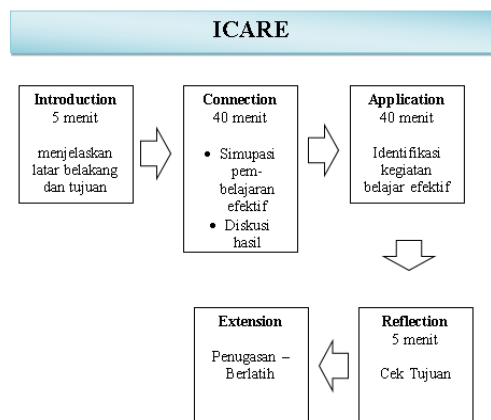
ICARE

Introduction
5 menit

menjelaskan latar belakang dan tujuan

Connection
40 menit

- Simupasi pembelajaran efektif
- Diskusi hasil

Application
40 menit

Identifikasi kegiatan belajar efektif

Reflection
5 menit

Cek Tujuan

Extension

Penugasan – Berlatih